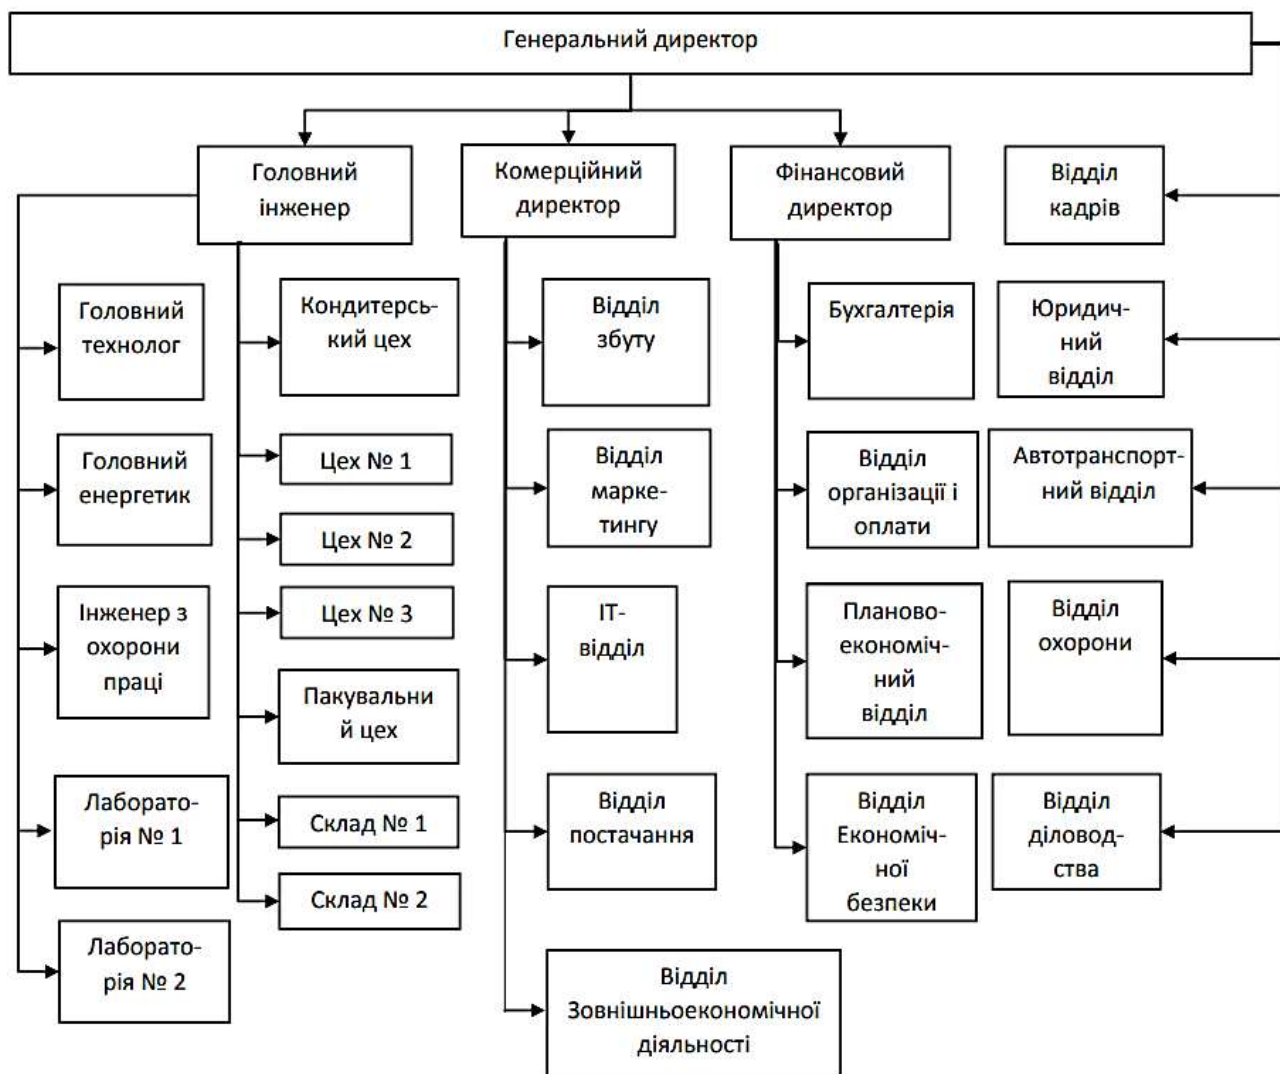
Генеральний директор

Головний інженер

Комерційний директор

Фінансовий директор

Відділ кадрів

Головний технолог

Кондитерський цех

Відділ збуту

Бухгалтерія

Юридичний відділ

Цех № 1

Головний енергетик

Відділ маркетингу

Відділ організації і оплати

Автотранспортний відділ

Цех № 2

Цех № 3

Інженер з охорони праці

IT-відділ

Планово-економічний відділ

Відділ охорони

Пакувальний цех

Лабораторія № 1

Склад № 1

Відділ постачання

Відділ Економічної безпеки

Відділ діловодства

Склад № 2

Лабораторія № 2

Відділ Зовнішньоекономічної діяльності